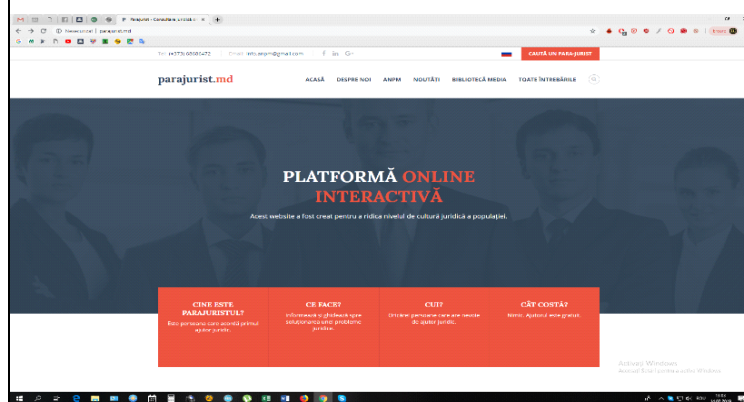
Parajurist - Consultanta juridica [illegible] ×

Nesecurizat | parajurist.md

Tel: (+373) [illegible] Email: info.anpm@gmail.com

CAUTĂ UN PARA-JURIST

parajurist.md

ACASĂ DESPRE NOI ANPM NOUTĂȚI BIBLIOTECĂ MEDIA TOATE ÎNTREBĂRILE

PLATFORMĂ ONLINE INTERACTIVĂ

Acest website a fost creat pentru a ridica nivelul de cultură juridică a populației.

CINE ESTE PARAJURISTUL?
Este persoana care acordă primul ajutor juridic.

CE FACE?
Informează și ghidează spre soluționarea unor probleme juridice.

CUI?
Oricărei persoane care are nevoie de ajutor juridic.

CÂT COSTĂ?
Nimic. Ajutorul este gratuit.

Activate Windows
Accesați Setări pentru a activa Windows.